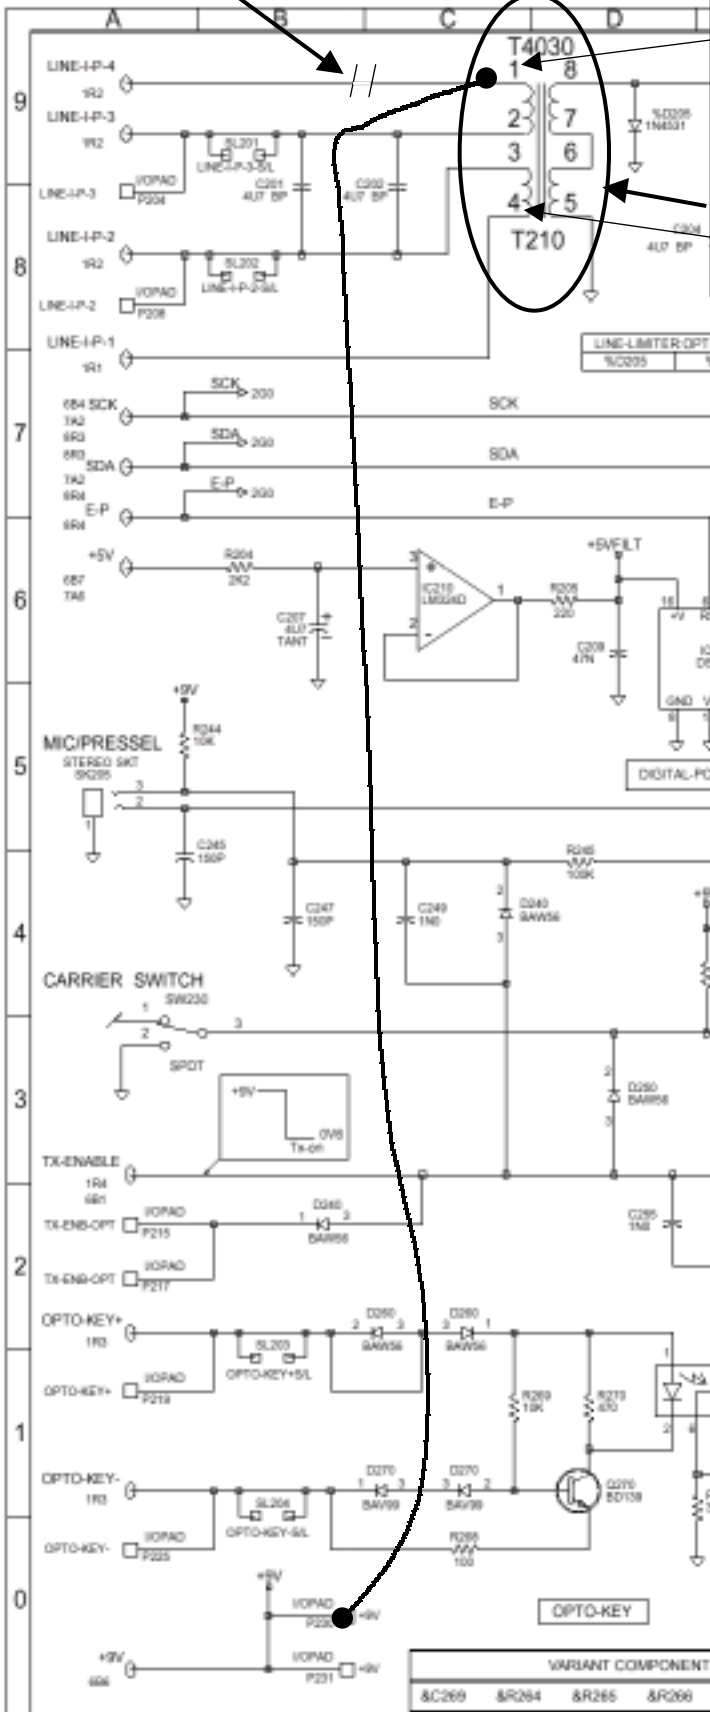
A B C D

9
8
7
6
5
4
3
2
1
0

T4030
1 8
2 7
3 6
4 5
T210

LINE-I-P-4
1R2
LINE-I-P-3
1R2
SL201
LINE-I-P-3-S/L
LINE-I-P-3
I/OPAD
P204
C201
4U7 BP
C202
4U7 BP
%D205
1N4531
LINE-I-P-2
1R2
SL202
LINE-I-P-2-S/L
LINE-I-P-2
I/OPAD
P208
C204
4U7 BP
LINE-I-P-1
1R1
LINE-LIMITER:OPT
%D205

6B4 SCK
7A2
6R3
6R3 SDA
7A2
6R4
E-P
6R4
SCK 2G0
SDA 2G0
E-P 2G0
SCK
SDA
E-P

+5V
6B7
7A6
R204
2K2
C207
4U7
TANT
IC210
LM324D
R205
220
+5VFILT
C209
47N
+V
GND
DIGITAL-PO

+9V
R244
10K
MIC/PRESSEL
STEREO SKT
SK205
C245
150P
C247
150P
C249
1N0
D240
BAW56
R245
100K

CARRIER SWITCH
SW230
SPDT
+9V
0V6
Tx-on
D250
BAW56

TX-ENABLE
1R4
6B1
TX-ENB-OPT
I/OPAD
P215
D240
BAW56
TX-ENB-OPT
I/OPAD
P217
C255
1N8

OPTO-KEY+
1R3
D260
BAW56
D260
BAW56
SL203
OPTO-KEY+S/L
OPTO-KEY+
I/OPAD
P219
R269
10K
R270
470

OPTO-KEY-
1R3
D270
BAV99
D270
BAV99
Q270
BD138
SL204
OPTO-KEY-S/L
OPTO-KEY-
I/OPAD
P225
R268
100

+9V
I/OPAD
P230 +9V
OPTO-KEY
+9V
6B6
I/OPAD
P231 +9V

VARIANT COMPONENT
&C269 &R264 &R265 &R266